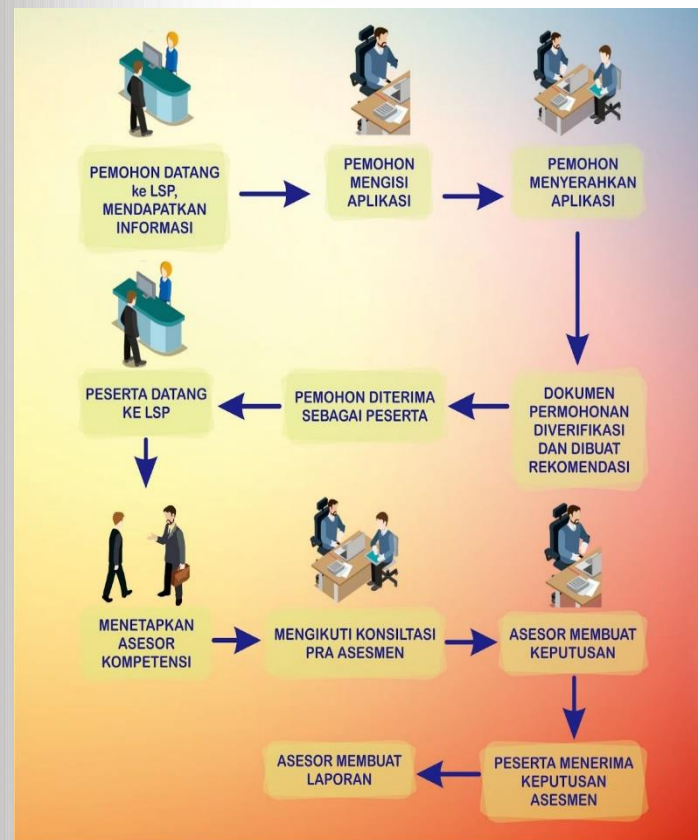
PEMOHON DATANG ke LSP, MENDAPATKAN INFORMASI

PEMOHON MENGISI APLIKASI

PEMOHON MENYERAHKAN APLIKASI

DOKUMEN PERMOHONAN DIVERIFIKASI DAN DIBUAT REKOMENDASI

PEMOHON DITERIMA SEBAGAI PESERTA

PESERTA DATANG KE LSP

MENETAPKAN ASESOR KOMPETENSI

MENGIKUTI KONSILTASI PRA ASESMEN

ASESOR MEMBUAT KEPUTUSAN

PESERTA MENERIMA KEPUTUSAN ASESMEN

ASESOR MEMBUAT LAPORAN